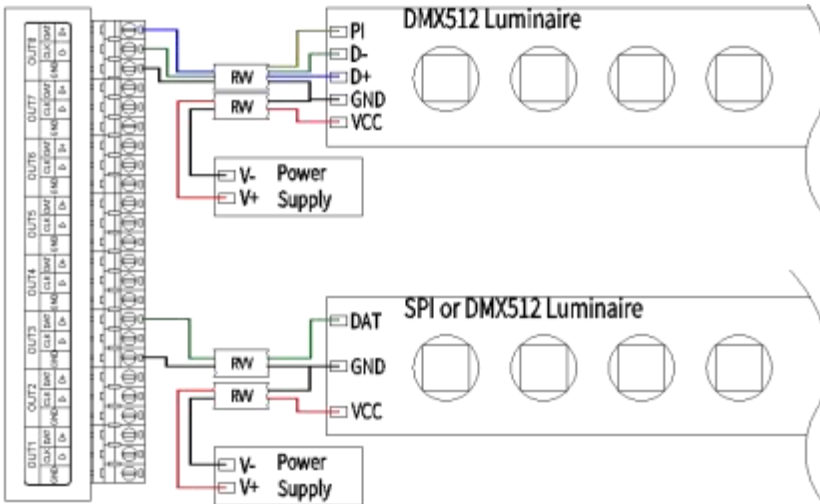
OUT8 CLK DAT GND A
OUT7 CLK DAT GND A
OUT6 CLK DAT GND A
OUT5 CLK DAT GND A
OUT4 CLK DAT GND A
OUT3 CLK DAT GND A
OUT2 CLK DAT GND A
OUT1 CLK DAT GND A

DMX512 Luminaire
PI
D-
D+
GND
VCC
RW
RW
V-
V+
Power Supply

SPI or DMX512 Luminaire
DAT
GND
VCC
RW
RW
V-
V+
Power Supply